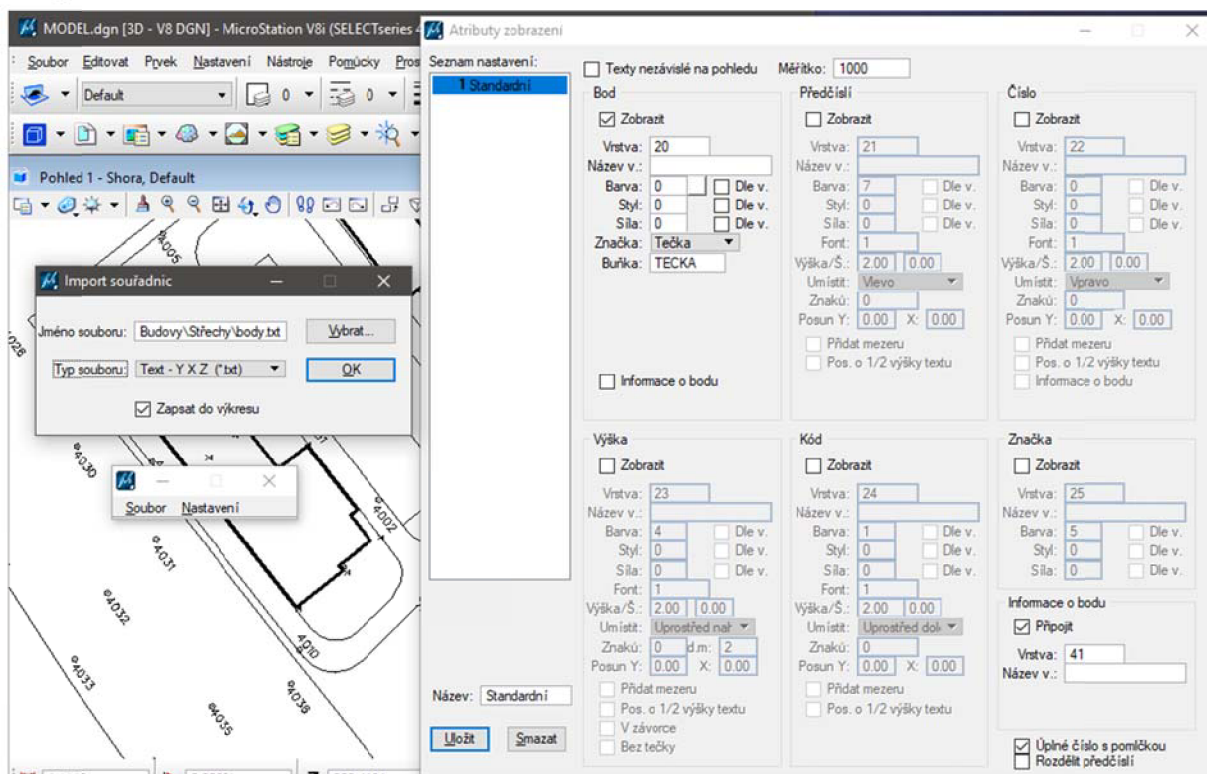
MODEL.dgn [3D - V8 DGN] - MicroStation V8i (SELECTseries 4

Soubor Editovat Prvek Nastavení Nástroje Pomůcky Pros

Default

Pohled 1 - Shora, Default

Import souřadnic

Jméno souboru: Budovy\Střechy\body.txt Vybrat...

Typ souboru: Text - Y X Z (*.txt) OK

☑ Zapsat do výkresu

Soubor Nastavení

4005
4028
4030
4031
4032
4033
4035
4036
4010
4002

Atributy zobrazení

Seznam nastavení:
1 Standardní

☐ Texty nezávislé na pohledu Měřítko: 1000

Bod
☑ Zobrazit
Vrstva: 20
Název v.:
Barva: 0 ☐ Dle v.
Styl: 0 ☐ Dle v.
Síla: 0 ☐ Dle v.
Značka: Tečka
Buňka: TECKA
☐ Informace o bodu

Předčíslí
☐ Zobrazit
Vrstva: 21
Název v.:
Barva: 7 ☐ Dle v.
Styl: 0 ☐ Dle v.
Síla: 0 ☐ Dle v.
Font: 1
Výška/Š.: 2.00 0.00
Umístit: Vlevo
Znaků: 0
Posun Y: 0.00 X: 0.00
☐ Přidat mezeru
☐ Pos. o 1/2 výšky textu

Číslo
☐ Zobrazit
Vrstva: 22
Název v.:
Barva: 0 ☐ Dle v.
Styl: 0 ☐ Dle v.
Síla: 0 ☐ Dle v.
Font: 1
Výška/Š.: 2.00 0.00
Umístit: Vpravo
Znaků: 0
Posun Y: 0.00 X: 0.00
☐ Přidat mezeru
☐ Pos. o 1/2 výšky textu
☐ Informace o bodu

Výška
☐ Zobrazit
Vrstva: 23
Název v.:
Barva: 4 ☐ Dle v.
Styl: 0 ☐ Dle v.
Síla: 0 ☐ Dle v.
Font: 1
Výška/Š.: 2.00 0.00
Umístit: Uprostřed nah
Znaků: 0 d.m: 2
Posun Y: 0.00 X: 0.00
☐ Přidat mezeru
☐ Pos. o 1/2 výšky textu
☐ V závorce
☐ Bez tečky

Kód
☐ Zobrazit
Vrstva: 24
Název v.:
Barva: 1 ☐ Dle v.
Styl: 0 ☐ Dle v.
Síla: 0 ☐ Dle v.
Font: 1
Výška/Š.: 2.00 0.00
Umístit: Uprostřed dol
Znaků: 0
Posun Y: 0.00 X: 0.00
☐ Přidat mezeru
☐ Pos. o 1/2 výšky textu

Značka
☐ Zobrazit
Vrstva: 25
Název v.:
Barva: 5 ☐ Dle v.
Styl: 0 ☐ Dle v.
Síla: 0 ☐ Dle v.

Informace o bodu
☑ Připojit
Vrstva: 41
Název v.:

Název: Standardní

Uložit Smazat

☑ Úplné číslo s pomlčkou
☐ Rozdělit předčíslí